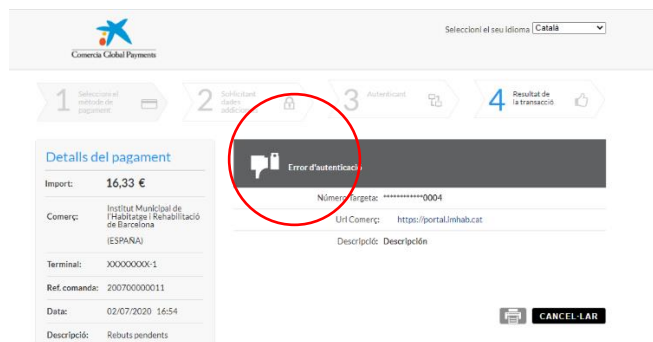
Comercia Global Payments

Seleccioni el seu idioma Català

1 Seleccioni el mètode de pagament

2 Sol·licitant dades addicionals

3 Autenticant

4 Resultat de la transacció

Detalls del pagament

| Import: | 16,33 € |
|---|---|
| Comerç: | Institut Municipal de l'Habitatge i Rehabilitació de Barcelona (ESPANYA) |
| Terminal: | XXXXXXXX-1 |
| Ref. comanda: | 200700000011 |
| Data: | 02/07/2020 16:54 |
| Descripció: | Rebuts pendents |

Error d'autenticació

Número Targeta: ************0004

Url Comerç: https://portal.imhab.cat

Descripció: Descripción

CANCEL·LAR